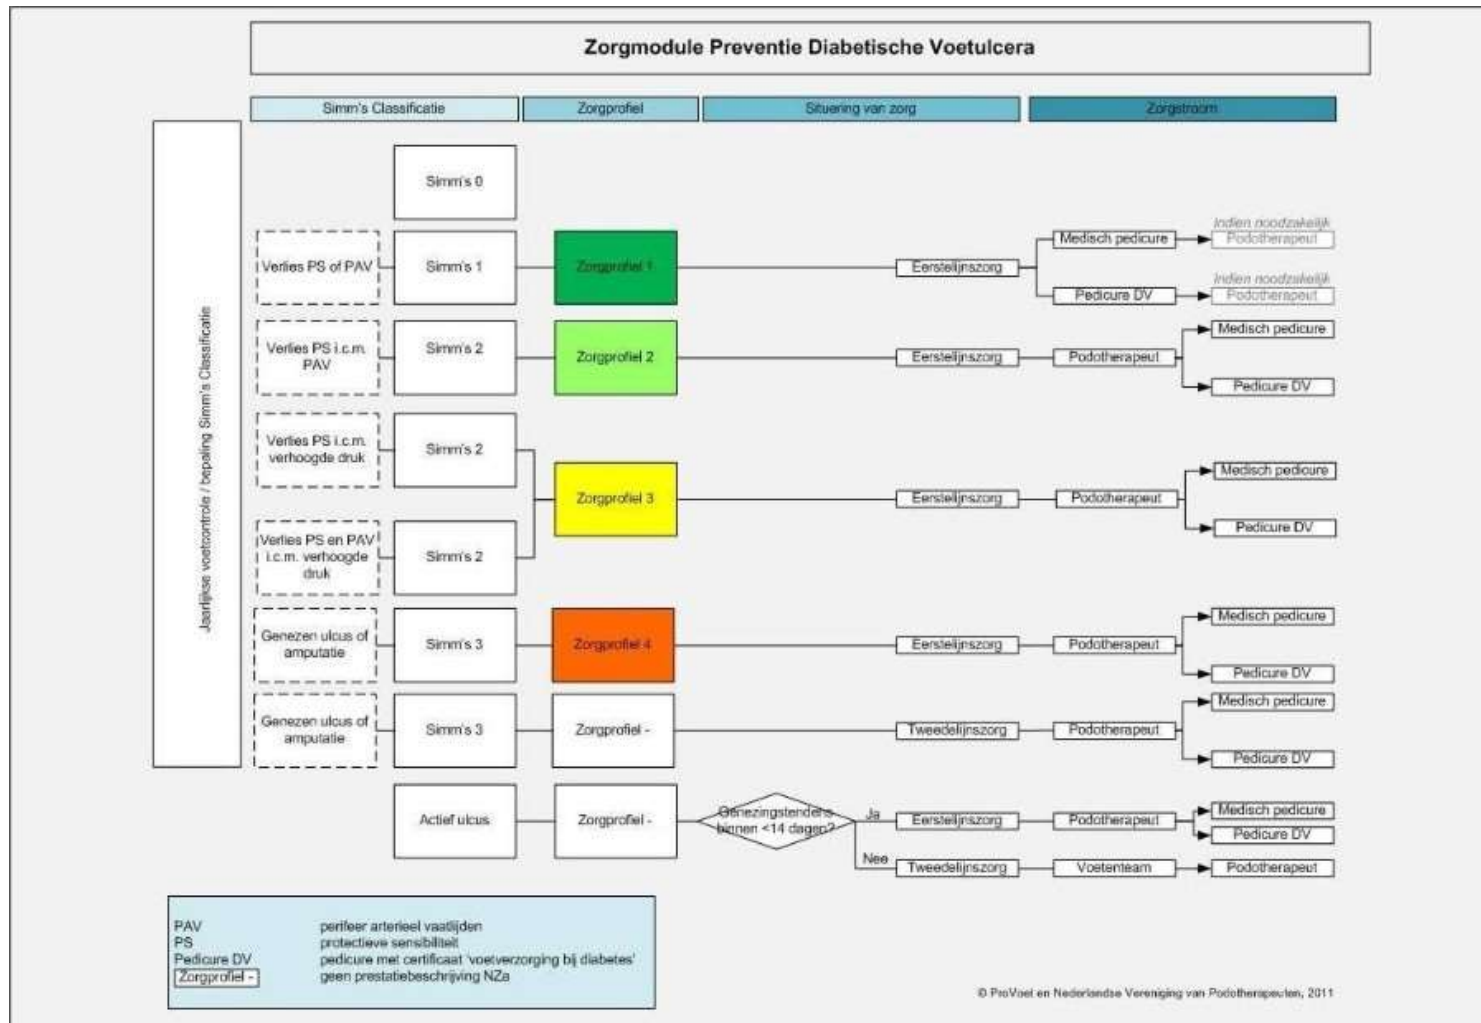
Zorgmodule Preventie Diabetische Voetulcera

Simm's Classificatie

Zorgprofiel

Situering van zorg

Zorgstroom

Jaarlijkse voetcontrole / bepaling Simm's Classificatie

Simm's 0

Verlies PS of PAV

Simm's 1

Zorgprofiel 1

Eerstelijnszorg

Medisch pedicure

Indien noodzakelijk Podotherapeut

Pedicure DV

Indien noodzakelijk Podotherapeut

Verlies PS i.c.m. PAV

Simm's 2

Zorgprofiel 2

Eerstelijnszorg

Podotherapeut

Medisch pedicure

Pedicure DV

Verlies PS i.c.m. verhoogde druk

Simm's 2

Verlies PS en PAV i.c.m. verhoogde druk

Simm's 2

Zorgprofiel 3

Eerstelijnszorg

Podotherapeut

Medisch pedicure

Pedicure DV

Genezen ulcus of amputatie

Simm's 3

Zorgprofiel 4

Eerstelijnszorg

Podotherapeut

Medisch pedicure

Pedicure DV

Genezen ulcus of amputatie

Simm's 3

Zorgprofiel -

Tweedelijnszorg

Podotherapeut

Medisch pedicure

Pedicure DV

Actief ulcus

Zorgprofiel -

Genezingstendens binnen <14 dagen?

Ja

Eerstelijnszorg

Podotherapeut

Medisch pedicure

Pedicure DV

Nee

Tweedelijnszorg

Voetenteam

Podotherapeut

PAV perifeer arterieel vaatlijden
PS protectieve sensibiliteit
Pedicure DV pedicure met certificaat 'voetverzorging bij diabetes'
Zorgprofiel - geen prestatiebeschrijving NZa

© ProVoet en Nederlandse Vereniging van Podotherapeuten, 2011